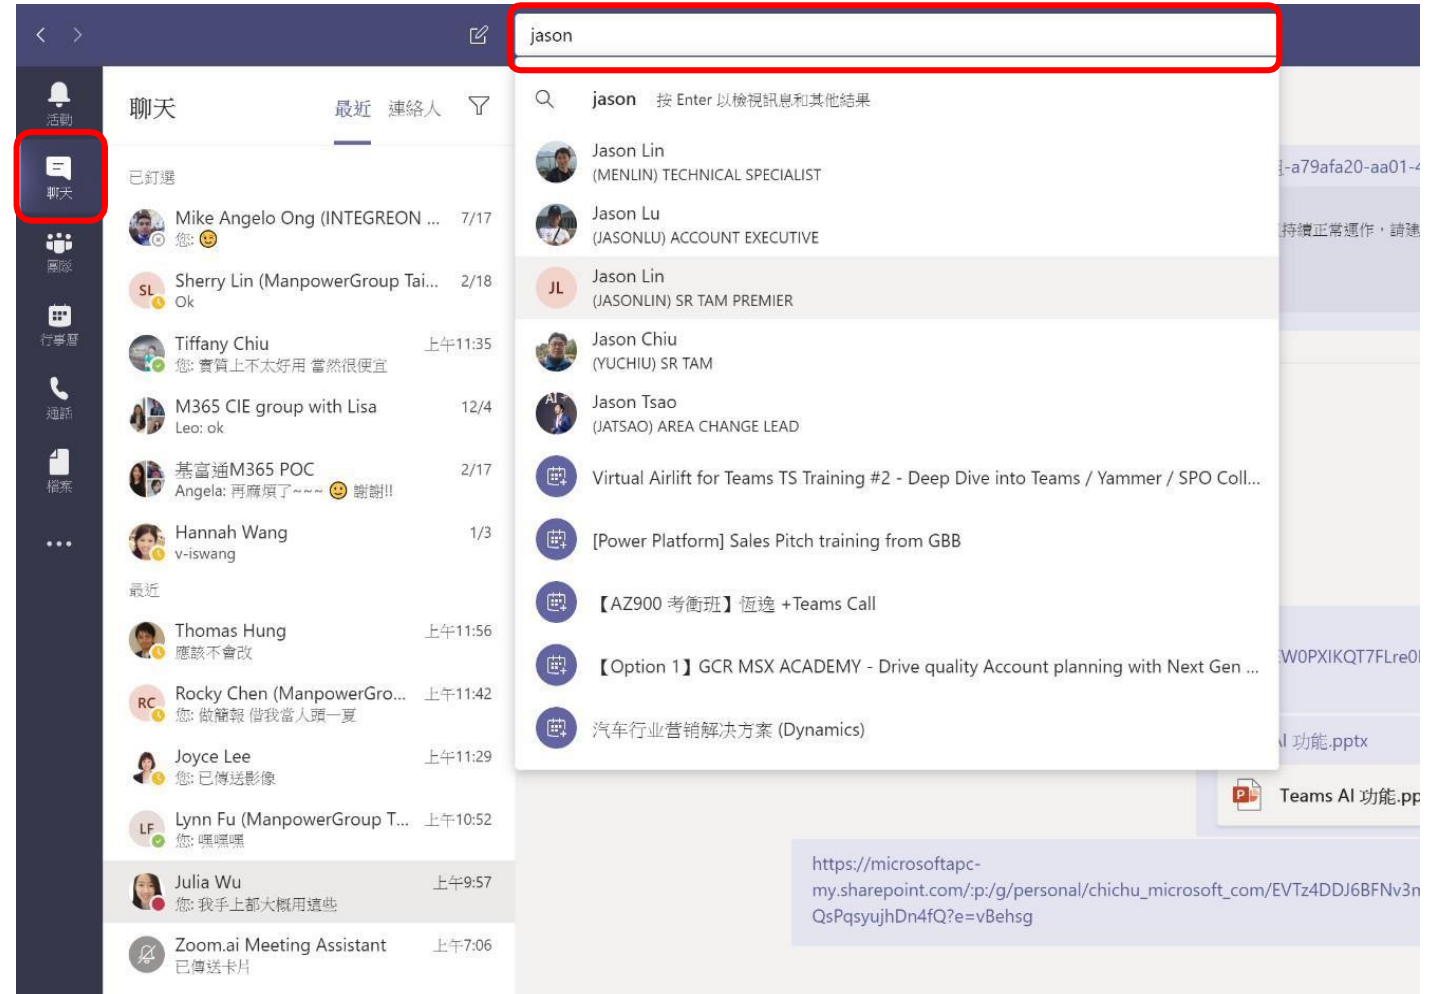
jason

活動

聊天

團隊

行事曆

通話

檔案

...

聊天 最近 連絡人

已釘選

Mike Angelo Ong (INTEGREON ... 7/17
您: 😊

SL Sherry Lin (ManpowerGroup Tai... 2/18
Ok

Tiffany Chiu 上午11:35
您: 實質上不太好用 當然很便宜

M365 CIE group with Lisa 12/4
Leo: ok

基富通M365 POC 2/17
Angela: 再麻煩了~~~ 😊 謝謝!!

Hannah Wang 1/3
v-iswang

最近

Thomas Hung 上午11:56
應該不會改

RC Rocky Chen (ManpowerGro... 上午11:42
您: 做簡報 借我當人頭一夏

Joyce Lee 上午11:29
您: 已傳送影像

LF Lynn Fu (ManpowerGroup T... 上午10:52
您: 嘿嘿嘿

Julia Wu 上午9:57
您: 我手上都大概用這些

Zoom.ai Meeting Assistant 上午7:06
已傳送卡片

jason 按 Enter 以檢視訊息和其他結果

Jason Lin
(MENLIN) TECHNICAL SPECIALIST

Jason Lu
(JASONLU) ACCOUNT EXECUTIVE

JL Jason Lin
(JASONLIN) SR TAM PREMIER

Jason Chiu
(YUCHIU) SR TAM

Jason Tsao
(JATSAO) AREA CHANGE LEAD

Virtual Airlift for Teams TS Training #2 - Deep Dive into Teams / Yammer / SPO Coll...

[Power Platform] Sales Pitch training from GBB

【AZ900 考衝班】恆逸 +Teams Call

【Option 1】GCR MSX ACADEMY - Drive quality Account planning with Next Gen ...

汽车行业营销解决方案 (Dynamics)

-a79afa20-aa01-

持續正常運作，請速

WOPXIKQT7FLre0

I 功能.pptx

Teams AI 功能.pp

https://microsoftapc-my.sharepoint.com/:p:/g/personal/chichu_microsoft_com/EVTz4DDJ6BFNv3n QsPqsyujhDn4fQ?e=vBehsg